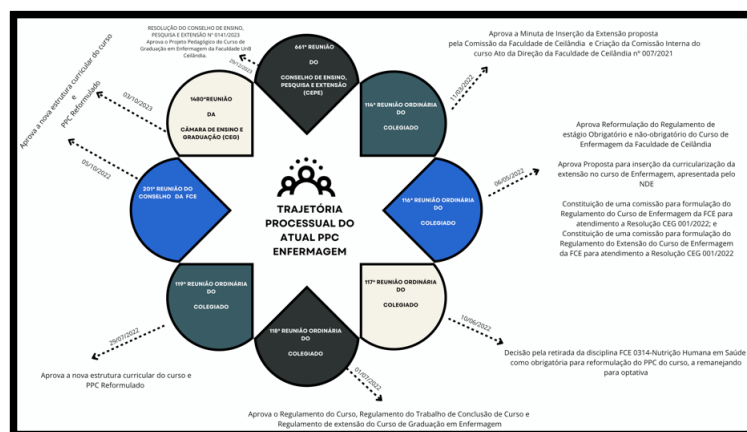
RESOLUÇÃO DO CONSELHO DE ENSINO, PESQUISA E EXTENSÃO Nº 0141/2023
Aprova o Projeto Pedagógico do Curso de Graduação em Enfermagem da Faculdade UnB Ceilândia.

29/11/2023

661ª REUNIÃO
DO
CONSELHO DE ENSINO, PESQUISA E EXTENSÃO (CEPE)

11/03/2022

Aprova a Minuta de Inserção da Extensão proposta pela Comissão da Faculdade de Ceilândia e Criação da Comissão Interna do curso Ato da Direção da Faculdade de Ceilândia nº 007/2021

114ª REUNIÃO ORDINÁRIA DO COLEGIADO

Aprova a nova estrutura curricular do curso e PPC Reformulado

03/10/2023

1480ª REUNIÃO
DA
CÂMARA DE ENSINO E GRADUAÇÃO (CEG)

05/10/2022

201ª REUNIÃO DO CONSELHO DA FCE

TRAJETÓRIA PROCESSUAL DO ATUAL PPC ENFERMAGEM

Aprova Reformulação do Regulamento de estágio Obrigatório e não-obrigatório do Curso de Enfermagem da Faculdade de Ceilândia

Aprova Proposta para inserção da curricularização da extensão no curso de Enfermagem, apresentada pelo NDE

06/05/2022

116ª REUNIÃO ORDINÁRIA DO COLEGIADO

Constituição de uma comissão para formulação do Regulamento do Curso de Enfermagem da FCE para atendimento a Resolução CEG 001/2022; e Constituição de uma comissão para formulação do Regulamento do Extensão do Curso de Enfermagem da FCE para atendimento a Resolução CEG 001/2022

119ª REUNIÃO ORDINÁRIA DO COLEGIADO

117ª REUNIÃO ORDINÁRIA DO COLEGIADO

29/07/2022

10/06/2022

Aprova a nova estrutura curricular do curso e PPC Reformulado

118ª REUNIÃO ORDINÁRIA DO COLEGIADO

Decisão pela retirada da disciplina FCE 0314-Nutrição Humana em Saúde como obrigatória para reformulação do PPC do curso, a remanejando para optativa

01/07/2022

Aprova o Regulamento do Curso, Regulamento do Trabalho de Conclusão de Curso e Regulamento de extensão do Curso de Graduação em Enfermagem